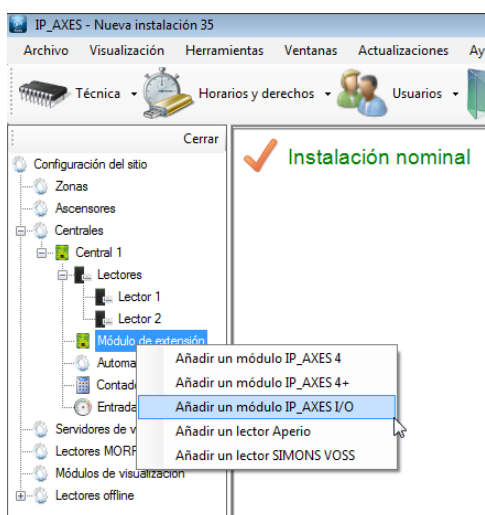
IP_AXES - Nueva instalación 35

Archivo Visualización Herramientas Ventanas Actualizaciones Ay

Técnica Horarios y derechos Usuarios

Cerrar

Configuración del sitio
Zonas
Ascensores
Centrales
Central 1
Lectores
Lector 1
Lector 2
Módulo de extensión
Automa
Contad
Entrada
Servidores de v
Lectores MORP
Módulos de visualización
Lectores offline

Instalación nominal

Añadir un módulo IP_AXES 4
Añadir un módulo IP_AXES 4+
Añadir un módulo IP_AXES I/O
Añadir un lector Aperio
Añadir un lector SIMONS VOSS